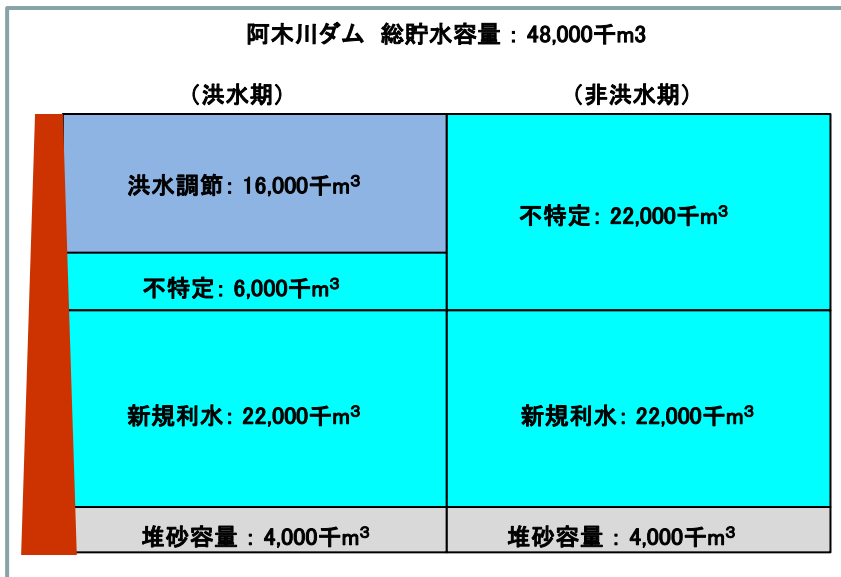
阿木川ダム　総貯水容量：48,000千m3

（洪水期）

（非洪水期）

洪水調節：16,000千$m^3$

不特定：22,000千$m^3$

不特定：6,000千$m^3$

新規利水：22,000千$m^3$

新規利水：22,000千$m^3$

堆砂容量：4,000千$m^3$

堆砂容量：4,000千$m^3$